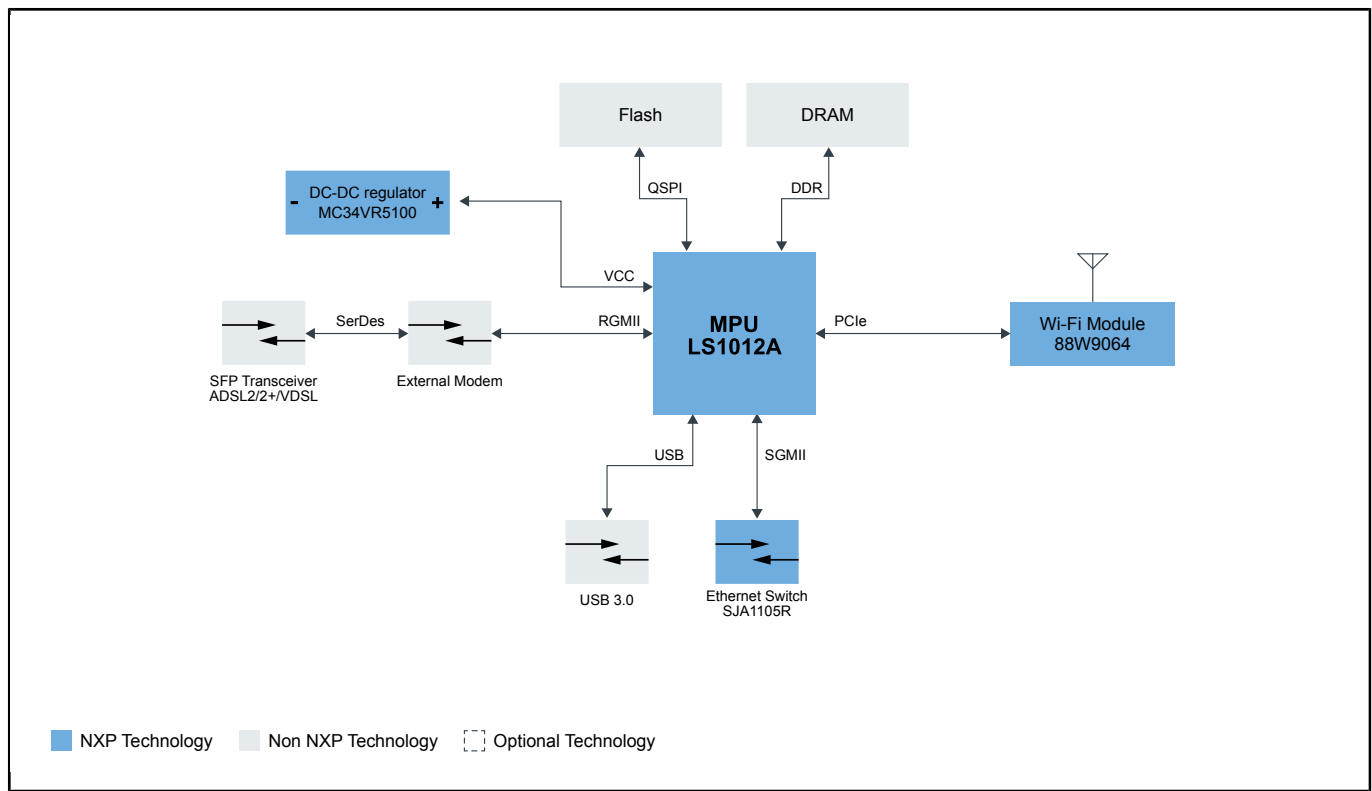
Flash

DRAM

DC-DC regulator
MC34VR5100

-

+

QSPI

DDR

VCC

SerDes

RGMII

MPU
LS1012A

PCIe

Wi-Fi Module
88W9064

SFP Transceiver
ADSL2/2+/VDSL

External Modem

USB

SGMII

USB 3.0

Ethernet Switch
SJA1105R

NXP Technology

Non NXP Technology

Optional Technology